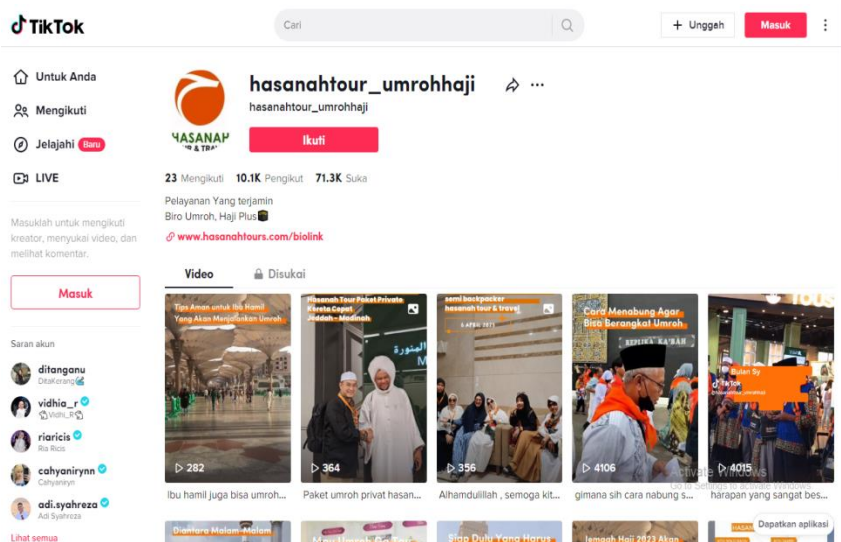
TikTok

Cari

Unggah

Masuk

Untuk Anda

Mengikuti

Jelajahi Baru

LIVE

Masuklah untuk mengikuti kreator, menyukai video, dan melihat komentar.

Masuk

Saran akun

ditanganu
DitaKerang

vidhia_r
Vidhi_R

riaricis
Ria Ricis

cahyanirynn
Cahyaniryn

adi.syahreza
Adi Syahreza

Lihat semua

HASANAH TOUR & TRAVEL

hasanahtour_umrohhaji
hasanahtour_umrohhaji

Ikuti

23 Mengikuti 10.1K Pengikut 71.3K Suka

Pelayanan Yang terjamin
Biro Umroh, Haji Plus🕋
www.hasanahtours.com/biolink

Video

Disukai

Tips Aman untuk Ibu Hamil Yang Akan Menjalankan Umroh
282
Ibu hamil juga bisa umroh...

Hasanah Tour Paket Private Kereta Cepat Jeddah - Madinah
364
Paket umroh privat hasan...

semi backpacker hasanah tour & travel
356
Alhamdulillah , semoga kit...

Cara Menabung Agar Bisa Berangkat Umroh
4106
gimana sih cara nabung s...

TikTok
Bulan Sy
4015
harapan yang sangat bes...

Activate Windows
Go to Settings to activate Windows.

Diantara Malam Malam

Biar Duluan Yang Harus

Jemaah Haji 2023 Akan

Dapatkan aplikasi